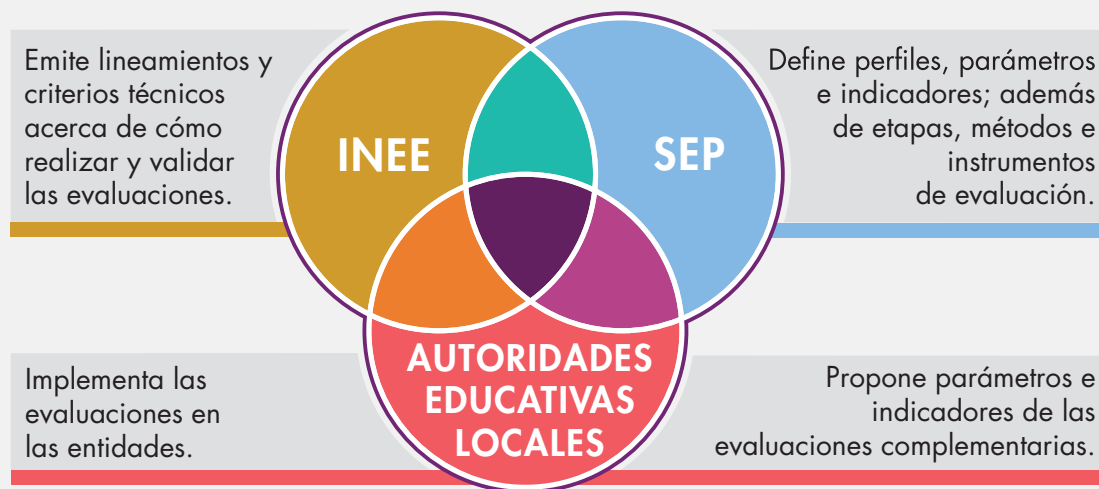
Emite lineamientos y criterios técnicos acerca de cómo realizar y validar las evaluaciones.

INEE

SEP

Define perfiles, parámetros e indicadores; además de etapas, métodos e instrumentos de evaluación.

Implementa las evaluaciones en las entidades.

AUTORIDADES EDUCATIVAS LOCALES

Propone parámetros e indicadores de las evaluaciones complementarias.